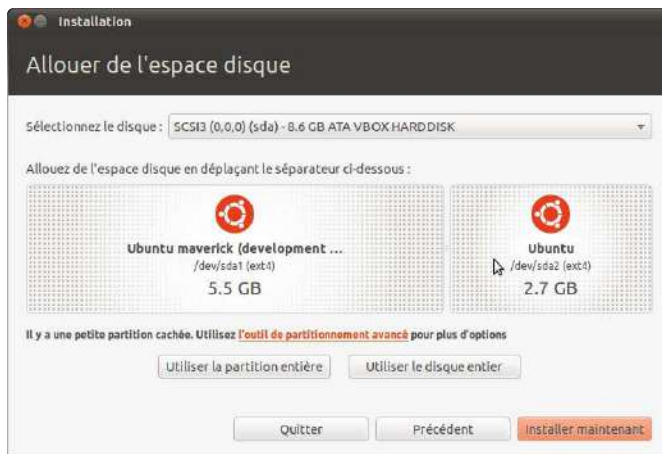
Installation

Allouer de l'espace disque

Sélectionnez le disque : SCSI3 (0,0,0) (sda) - 8.6 GB ATA VBOX HARDDISK

Allouez de l'espace disque en déplaçant le séparateur ci-dessous :

Ubuntu maverick (development ...
/dev/sda1 (ext4)
5.5 GB

Ubuntu
/dev/sda2 (ext4)
2.7 GB

Il y a une petite partition cachée. Utilisez l'outil de partitionnement avancé pour plus d'options

Utiliser la partition entière

Utiliser le disque entier

Quitter

Précédent

Installer maintenant